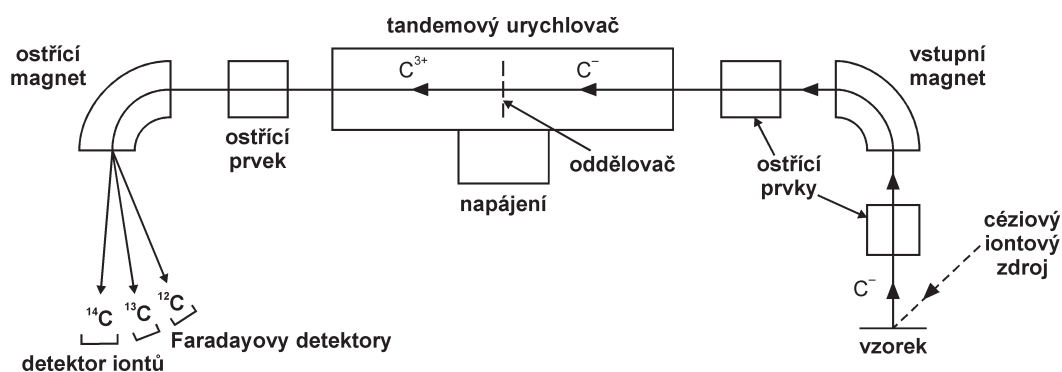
tandemový urychlovač

ostřící magnet

$C^{3+}$

$C^{-}$

vstupní magnet

ostřící prvek

oddělovač

ostřící prvky

napájení

céziový iontový zdroj

$C^{-}$

$^{14}C$

$^{13}C$

$^{12}C$

Faradayovy detektory

detektor iontů

vzorek